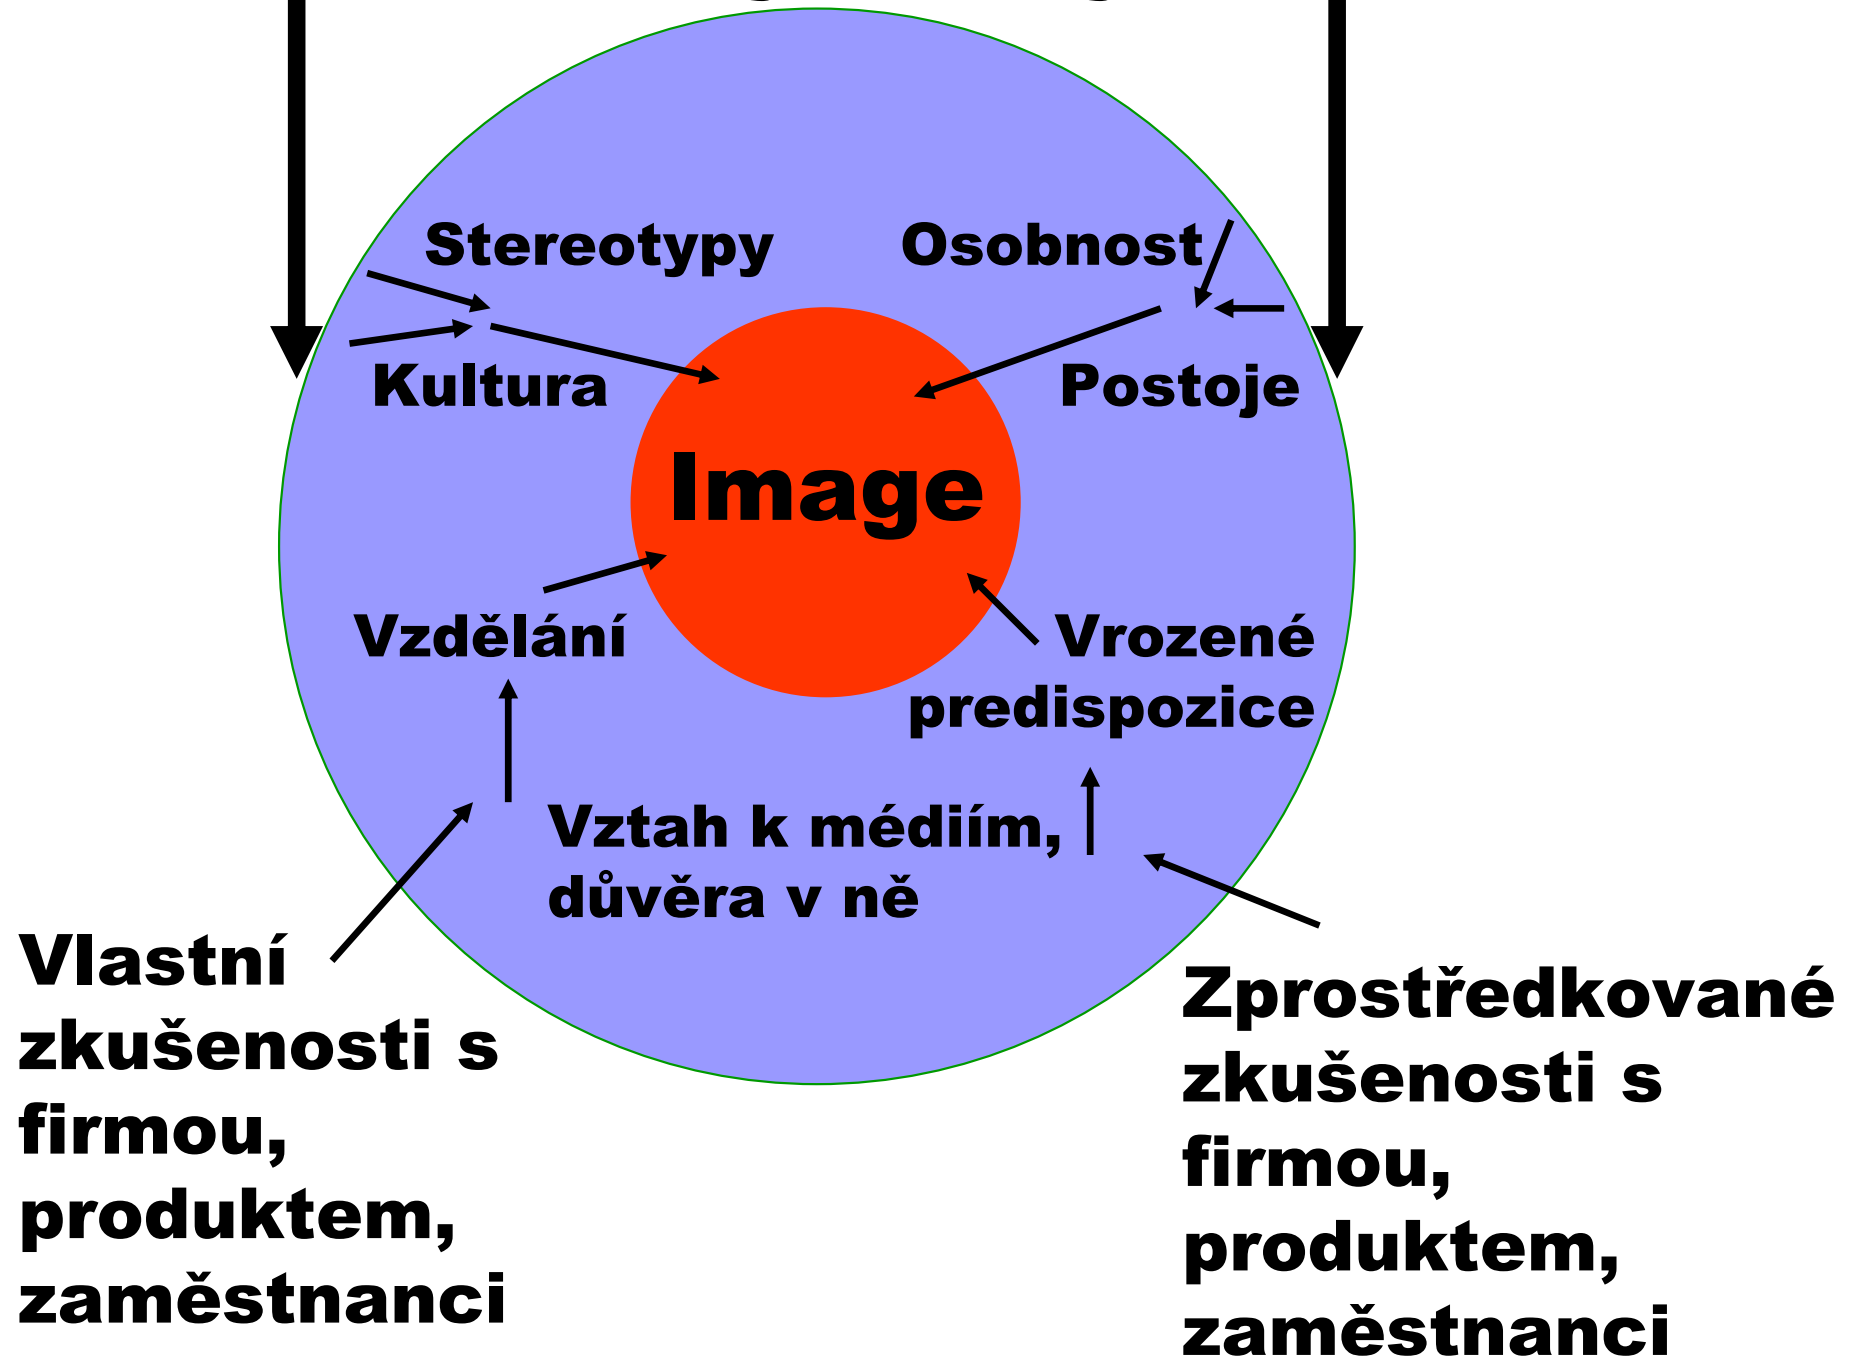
Stereotypy

Osobnost

Kultura

Postoje

Image

Vzdělání

Vrozené predispozice

Vztah k médiím, důvěra v ně

Vlastní zkušenosti s firmou, produktem, zaměstnanci

Zprostředkované zkušenosti s firmou, produktem, zaměstnanci